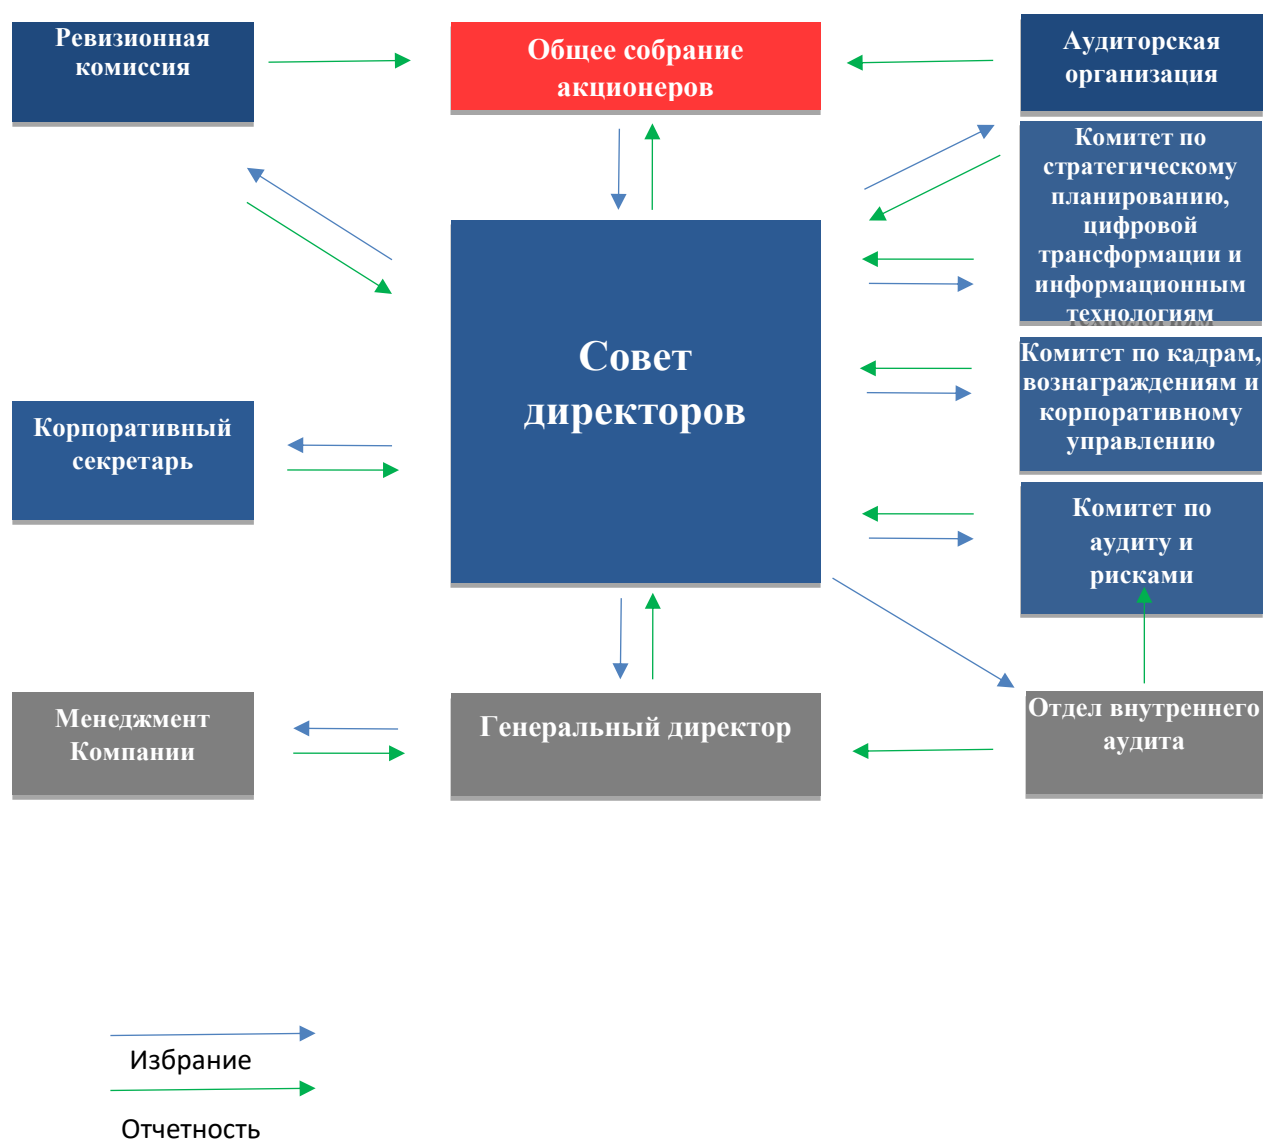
Ревизионная комиссия

Общее собрание акционеров

Аудиторская организация

Комитет по стратегическому планированию, цифровой трансформации и информационным технологиям

Совет директоров

Комитет по кадрам, вознаграждениям и корпоративному управлению

Корпоративный секретарь

Комитет по аудиту и рискам

Менеджмент Компании

Генеральный директор

Отдел внутреннего аудита

Избрание

Отчетность